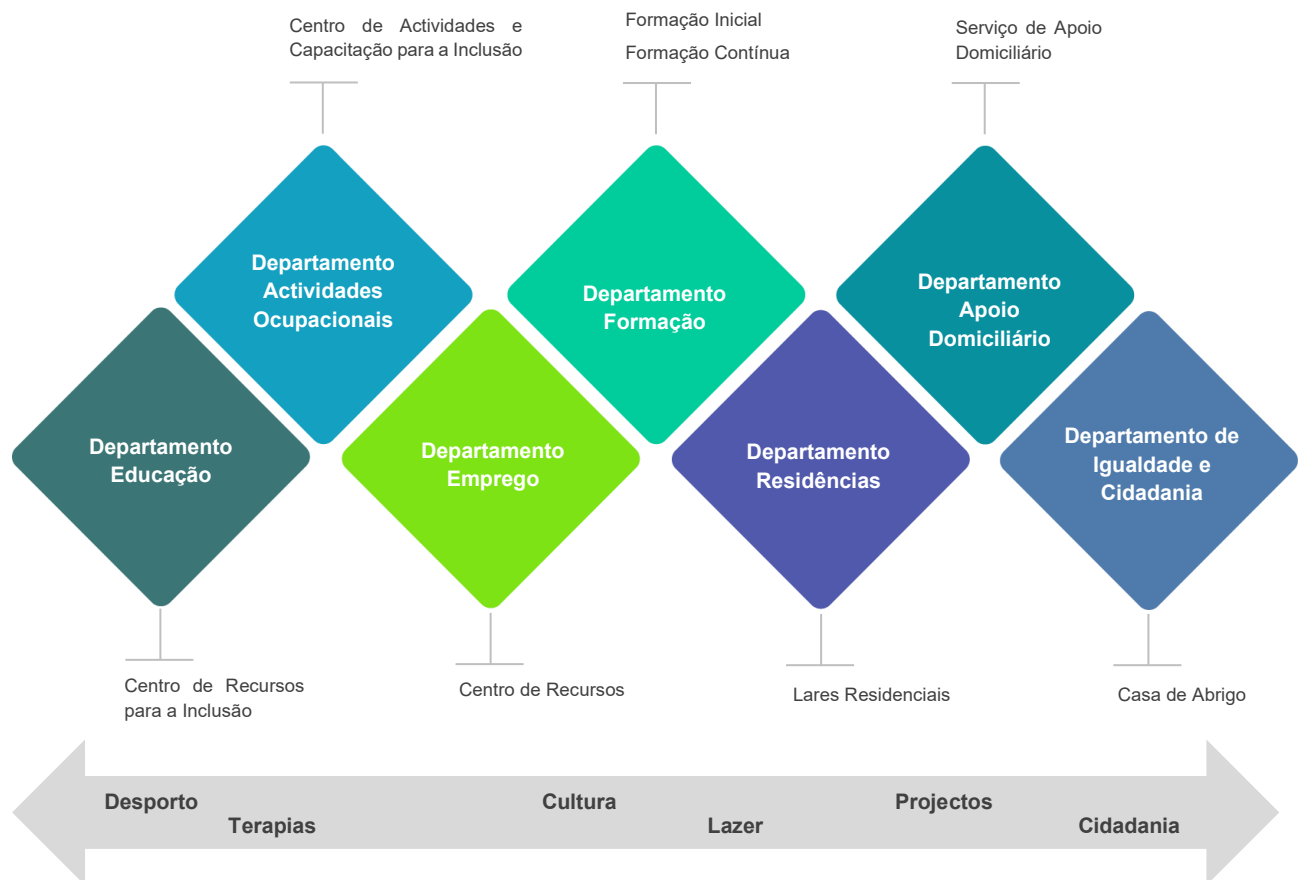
Centro de Actividades e Capacitação para a Inclusão

Formação Inicial

Formação Contínua

Serviço de Apoio Domiciliário

Departamento Actividades Ocupacionais

Departamento Formação

Departamento Apoio Domiciliário

Departamento Educação

Departamento Emprego

Departamento Residências

Departamento de Igualdade e Cidadania

Centro de Recursos para a Inclusão

Centro de Recursos

Lares Residenciais

Casa de Abrigo

Desporto

Terapias

Cultura

Lazer

Projectos

Cidadania